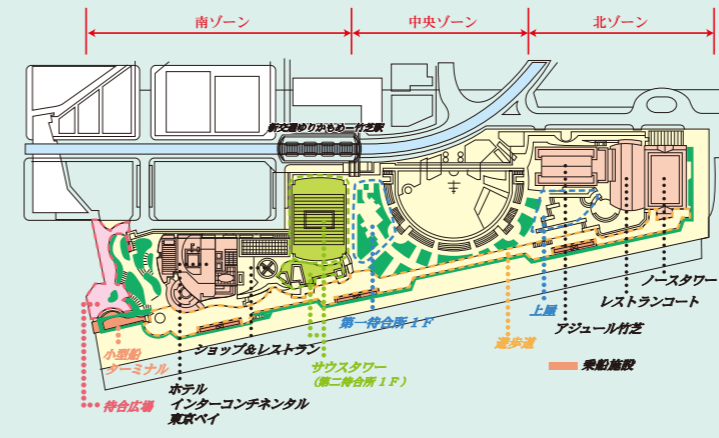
南ゾーン
中央ゾーン
北ゾーン
新交通ゆりかもめ　竹芝駅
ノースタワー
レストランコート
上屋
アジュール竹芝
遊歩道
乗船施設
第一待合所１Ｆ
サウスタワー
（第二待合所１Ｆ）
ショップ＆レストラン
小型船
ターミナル
ホテル
インターコンチネンタル
東京ベイ
待合広場